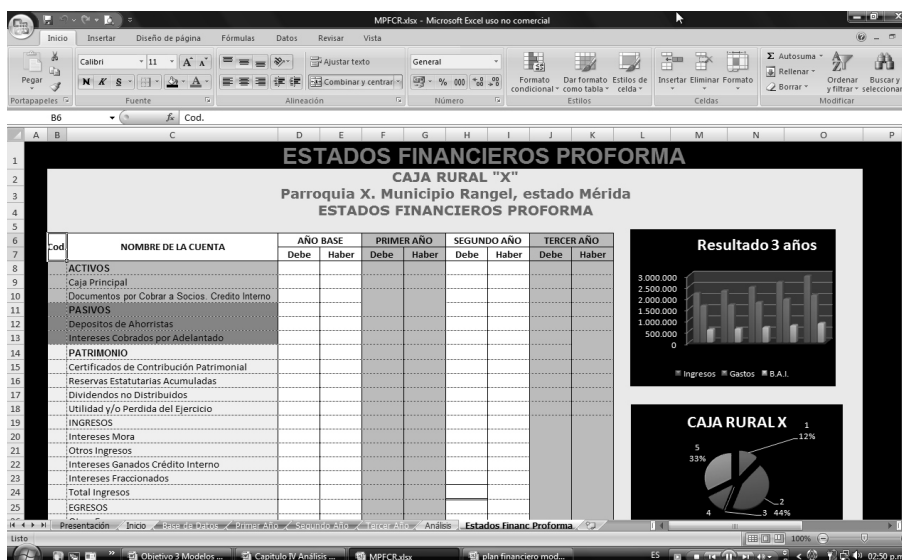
MPFCR.xlsx - Microsoft Excel uso no comercial

Inicio Insertar Diseño de página Fórmulas Datos Revisar Vista

Pegar Calibri 11 Ajustar texto General Combinar y centrar Formato condicional Dar formato como tabla Estilos de celda Insertar Eliminar Formato Autosuma Rellenar Borrar Ordenar y filtrar Buscar y seleccionar

Portapapeles Fuente Alineación Número Estilos Celdas Modificar

B6 Cod.

A B C D E F G H I J K L M N O P

ESTADOS FINANCIEROS PROFORMA
CAJA RURAL "X"
Parroquia X. Municipio Rangel, estado Mérida
ESTADOS FINANCIEROS PROFORMA

| Cod | NOMBRE DE LA CUENTA | AÑO BASE Debe | AÑO BASE Haber | PRIMER AÑO Debe | PRIMER AÑO Haber | SEGUNDO AÑO Debe | SEGUNDO AÑO Haber | TERCER AÑO Debe | TERCER AÑO Haber |
|---|---|---|---|---|---|---|---|---|---|
| | ACTIVOS | | | | | | | | |
| | Caja Principal | | | | | | | | |
| | Documentos por Cobrar a Socios. Credito Interno | | | | | | | | |
| | PASIVOS | | | | | | | | |
| | Depositos de Ahorristas | | | | | | | | |
| | Intereses Cobrados por Adelantado | | | | | | | | |
| | PATRIMONIO | | | | | | | | |
| | Certificados de Contribución Patrimonial | | | | | | | | |
| | Reservas Estatutarias Acumuladas | | | | | | | | |
| | Dividendos no Distribuidos | | | | | | | | |
| | Utilidad y/o Perdida del Ejercicio | | | | | | | | |
| | INGRESOS | | | | | | | | |
| | Intereses Mora | | | | | | | | |
| | Otros Ingresos | | | | | | | | |
| | Intereses Ganados Crédito Interno | | | | | | | | |
| | Intereses Fraccionados | | | | | | | | |
| | Total Ingresos | | | | | | | | |
| | EGRESOS | | | | | | | | |

Resultado 3 años
3.000.000
2.500.000
2.000.000
1.500.000
1.000.000
500.000
0
Ingresos Gastos B.A.I.

CAJA RURAL X
1 12%
5 33%
4
2
3 44%

Presentación Inicio Base de Datos Primer Año Segundo Año Tercer Año Análisis Estados Financ Proforma

Listo 100%

Objetivo 3 Modelos ... Capitulo IV Análisis ... MPFCR.xlsx plan financiero mod... ES 02:50 p.m.